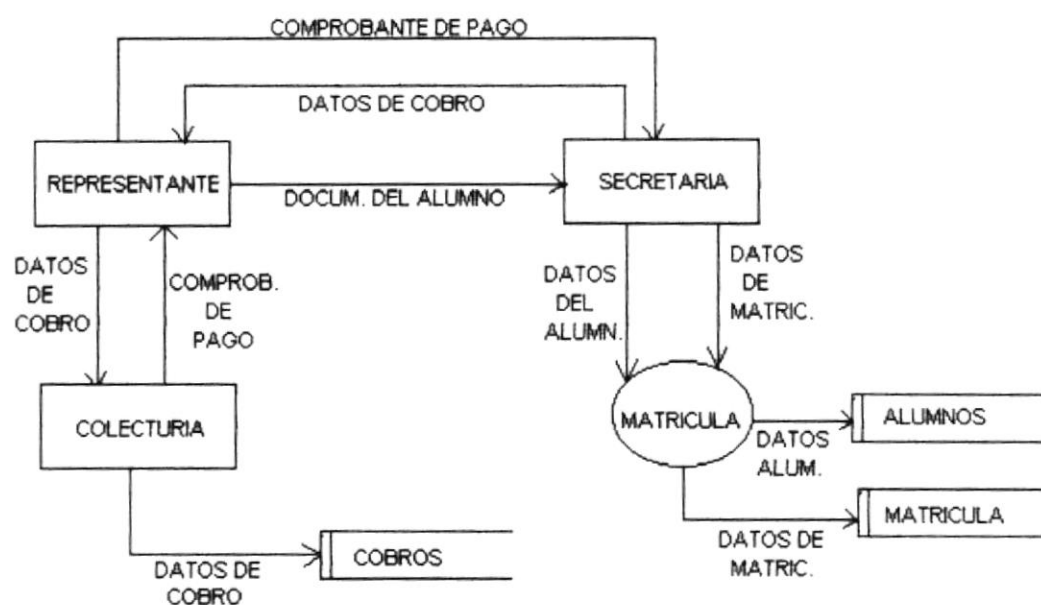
COMPROBANTE DE PAGO

DATOS DE COBRO

REPRESENTANTE

DOCUM. DEL ALUMNO

SECRETARIA

DATOS DE COBRO

COMPROB. DE PAGO

DATOS DEL ALUMN.

DATOS DE MATRIC.

COLECTURIA

MATRICULA

ALUMNOS

DATOS ALUM.

MATRICULA

DATOS DE MATRIC.

DATOS DE COBRO

COBROS